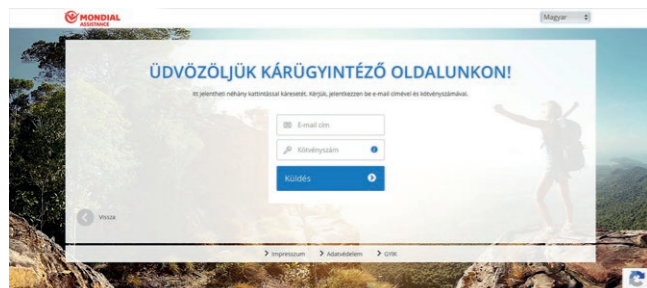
MONDIAL ASSISTANCE

Magyar

ÜDVÖZÖLJÜK KÁRÜGYINTÉZŐ OLDALUNKON!

Itt jelentheti néhány kattintással káresetét. Kérjük, jelentkezzen be e-mail címével és kötvényszámával.

E-mail cím

Kötvényszám

Küldés

Vissza

Impresszum Adatvédelem GYIK